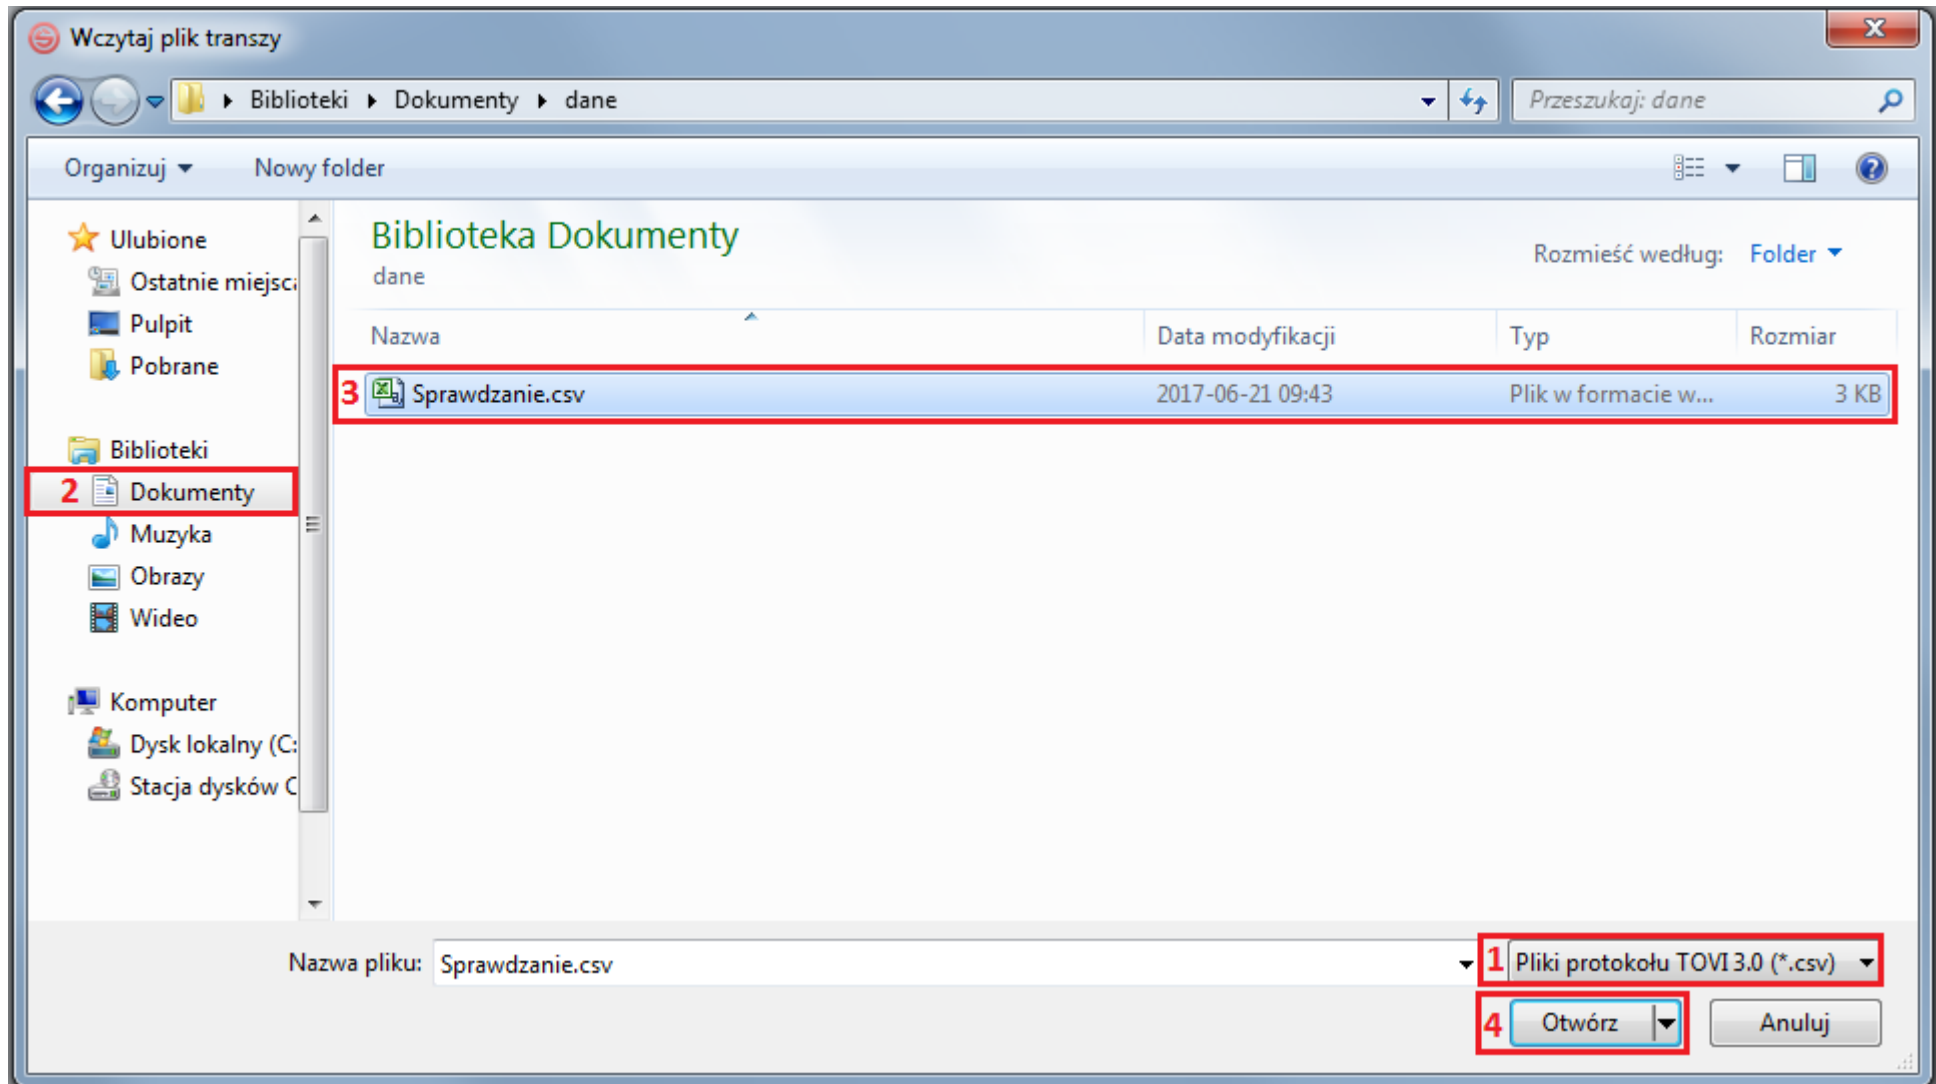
Wczytaj plik transzy

Biblioteki ▸ Dokumenty ▸ dane

Przeszukaj: dane

Organizuj ▾ Nowy folder

Ulubione
Ostatnie miejsc
Pulpit
Pobrane

Biblioteki
2 Dokumenty
Muzyka
Obrazy
Wideo

Komputer
Dysk lokalny (C:
Stacja dysków C

Biblioteka Dokumenty
dane

Rozmieść według: Folder ▾

| Nazwa | Data modyfikacji | Typ | Rozmiar |
|---|---|---|---|
| 3 Sprawdzanie.csv | 2017-06-21 09:43 | Plik w formacie w... | 3 KB |

Nazwa pliku: Sprawdzanie.csv

1 Pliki protokołu TOVI 3.0 (*.csv)

4 Otwórz

Anuluj